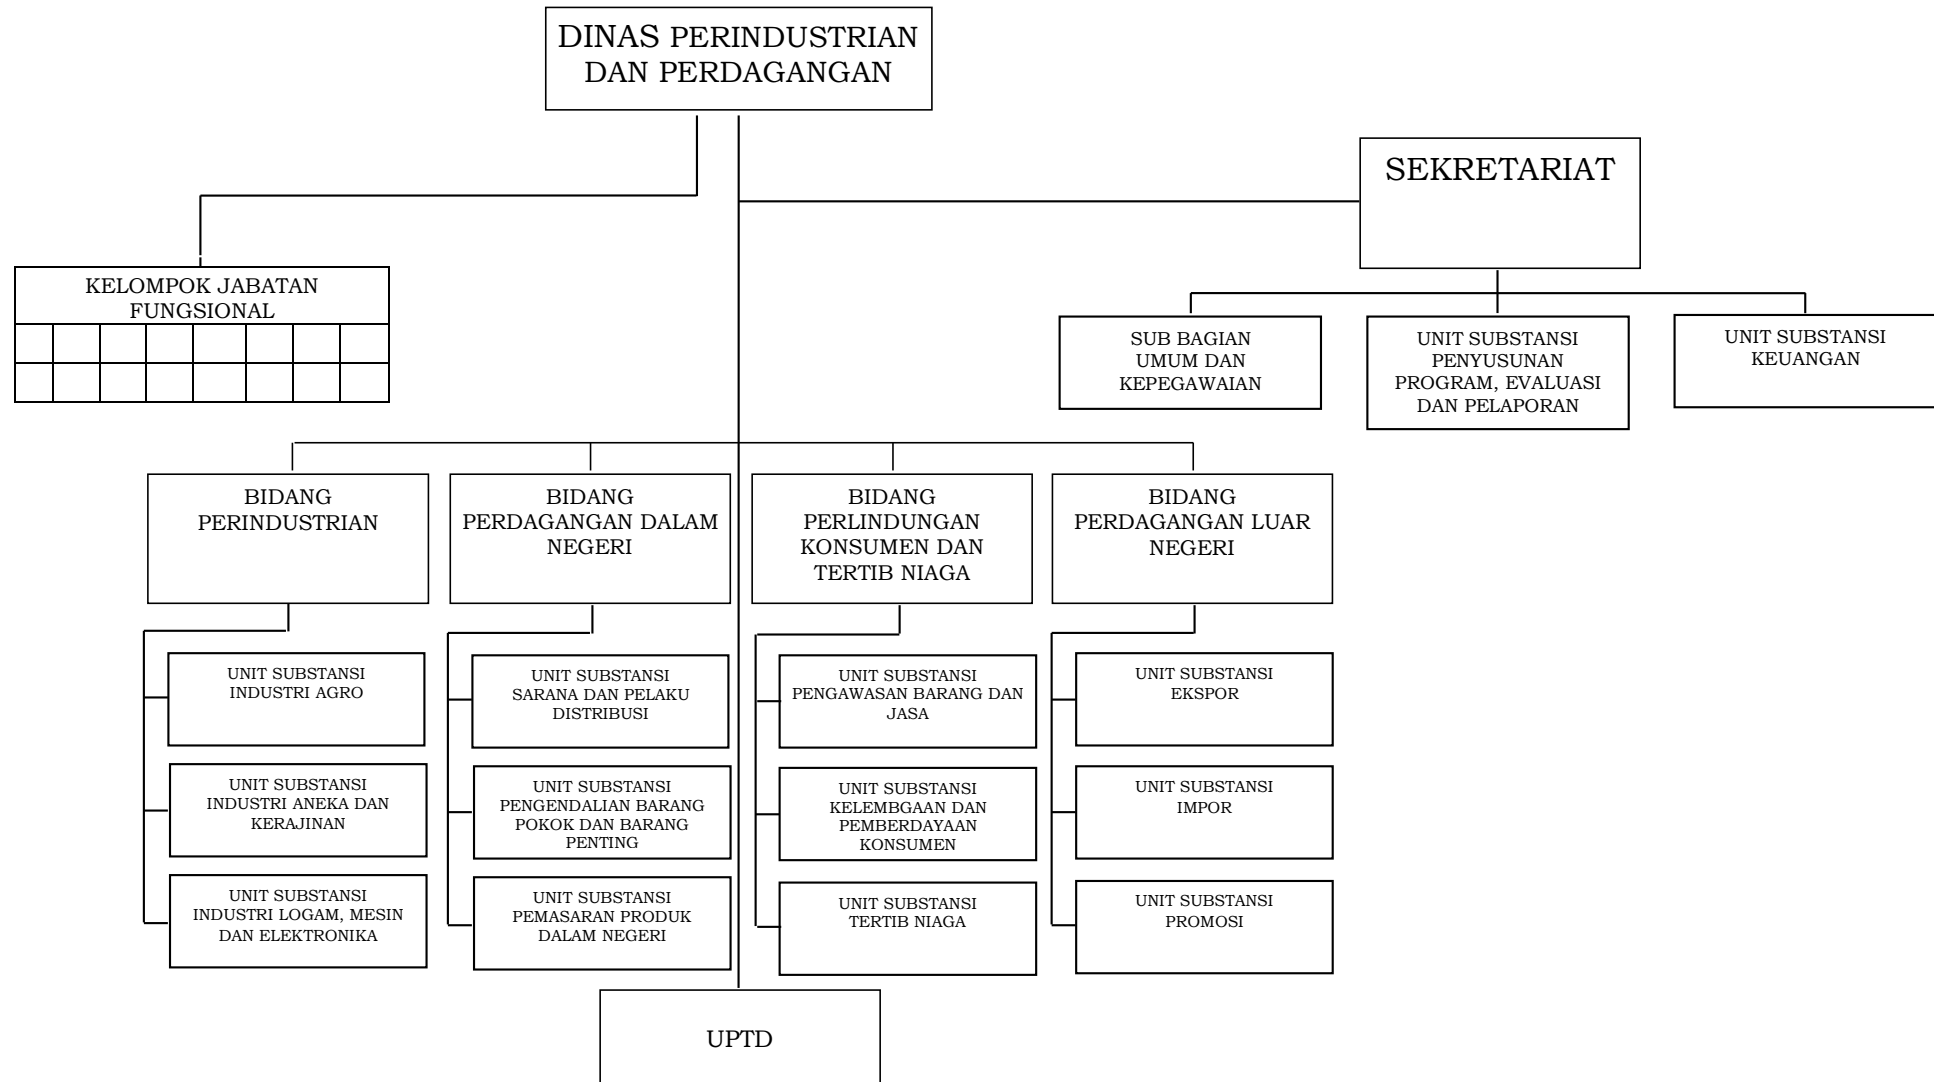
DINAS PERINDUSTRIAN DAN PERDAGANGAN

SEKRETARIAT

KELOMPOK JABATAN FUNGSIONAL

SUB BAGIAN UMUM DAN KEPEGAWAIAN

UNIT SUBSTANSI PENYUSUNAN PROGRAM, EVALUASI DAN PELAPORAN

UNIT SUBSTANSI KEUANGAN

BIDANG PERINDUSTRIAN

BIDANG PERDAGANGAN DALAM NEGERI

BIDANG PERLINDUNGAN KONSUMEN DAN TERTIB NIAGA

BIDANG PERDAGANGAN LUAR NEGERI

UNIT SUBSTANSI INDUSTRI AGRO

UNIT SUBSTANSI INDUSTRI ANEKA DAN KERAJINAN

UNIT SUBSTANSI INDUSTRI LOGAM, MESIN DAN ELEKTRONIKA

UNIT SUBSTANSI SARANA DAN PELAKU DISTRIBUSI

UNIT SUBSTANSI PENGENDALIAN BARANG POKOK DAN BARANG PENTING

UNIT SUBSTANSI PEMASARAN PRODUK DALAM NEGERI

UNIT SUBSTANSI PENGAWASAN BARANG DAN JASA

UNIT SUBSTANSI KELEMBGAAN DAN PEMBERDAYAAN KONSUMEN

UNIT SUBSTANSI TERTIB NIAGA

UNIT SUBSTANSI EKSPOR

UNIT SUBSTANSI IMPOR

UNIT SUBSTANSI PROMOSI

UPTD